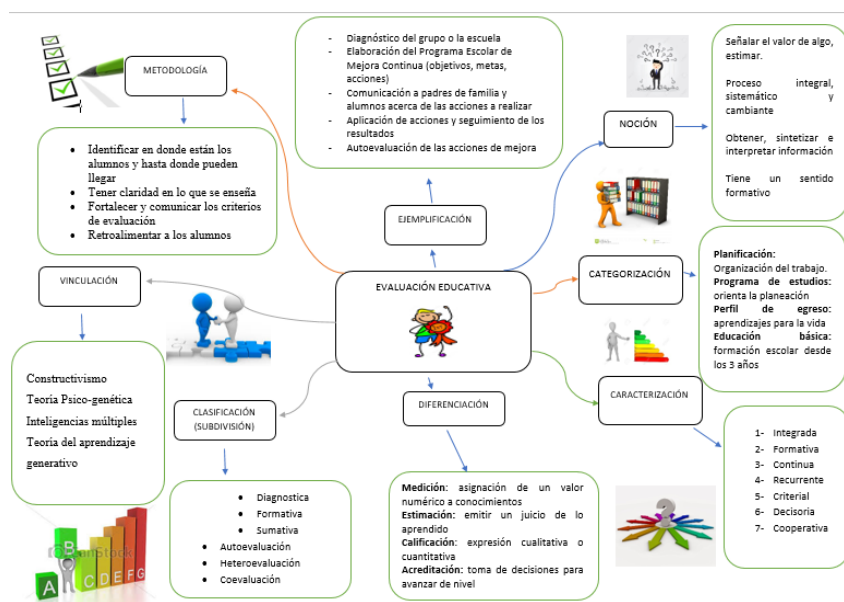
METODOLOGÍA

- Identificar en donde están los alumnos y hasta donde pueden llegar
- Tener claridad en lo que se enseña
- Fortalecer y comunicar los criterios de evaluación
- Retroalimentar a los alumnos

- Diagnóstico del grupo o la escuela
- Elaboración del Programa Escolar de Mejora Continua (objetivos, metas, acciones)
- Comunicación a padres de familia y alumnos acerca de las acciones a realizar
- Aplicación de acciones y seguimiento de los resultados
- Autoevaluación de las acciones de mejora

EJEMPLIFICACIÓN

NOCIÓN

Señalar el valor de algo, estimar.

Proceso integral, sistemático y cambiante

Obtener, sintetizar e interpretar información

Tiene un sentido formativo

VINCULACIÓN

Constructivismo
Teoría Psico-genética
Inteligencias múltiples
Teoría del aprendizaje generativo

EVALUACIÓN EDUCATIVA

CATEGORIZACIÓN

**Planificación:** Organización del trabajo.
**Programa de estudios:** orienta la planeación
**Perfil de egreso:** aprendizajes para la vida
**Educación básica:** formación escolar desde los 3 años

CLASIFICACIÓN (SUBDIVISIÓN)

- Diagnostica
- Formativa
- Sumativa
- Autoevaluación
- Heteroevaluación
- Coevaluación

DIFERENCIACIÓN

**Medición:** asignación de un valor numérico a conocimientos
**Estimación:** emitir un juicio de lo aprendido
**Calificación:** expresión cualitativa o cuantitativa
**Acreditación:** toma de decisiones para avanzar de nivel

CARACTERIZACIÓN

1- Integrada
2- Formativa
3- Continua
4- Recurrente
5- Criterial
6- Decisoria
7- Cooperativa

A B C D E F G